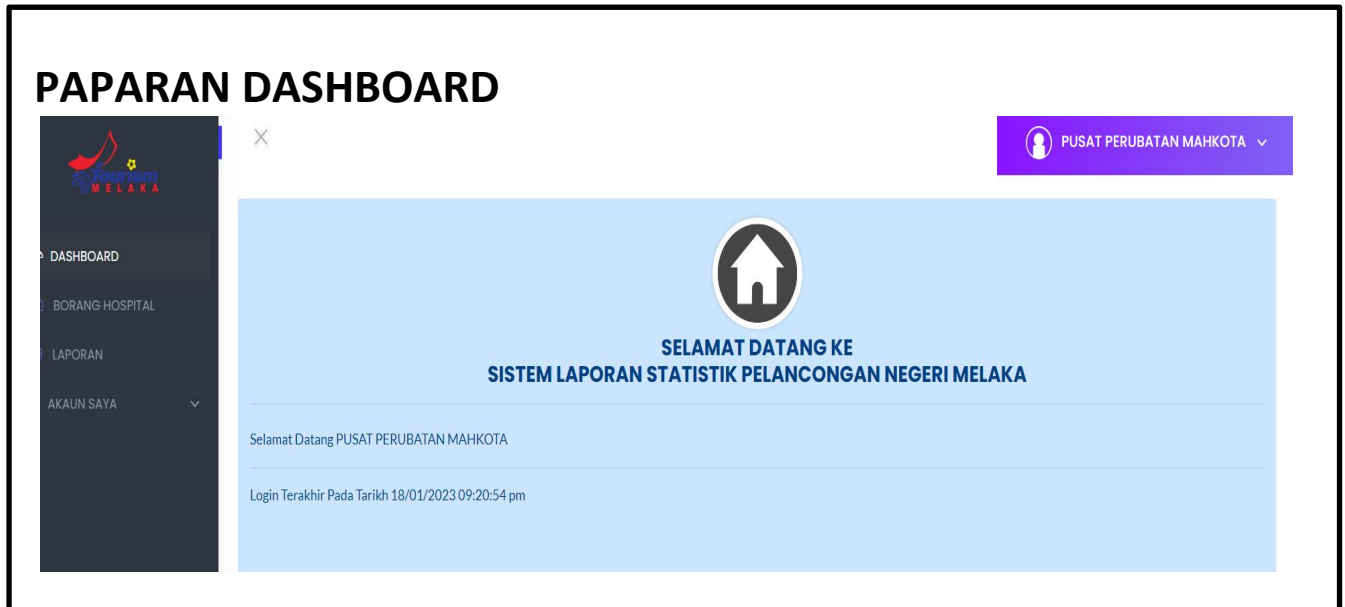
PAPARAN DASHBOARD

Tourism MELAKA

X

PUSAT PERUBATAN MAHKOTA

DASHBOARD

BORANG HOSPITAL

LAPORAN

AKAUN SAYA

SELAMAT DATANG KE
SISTEM LAPORAN STATISTIK PELANCONGAN NEGERI MELAKA

Selamat Datang PUSAT PERUBATAN MAHKOTA

Login Terakhir Pada Tarikh 18/01/2023 09:20:54 pm